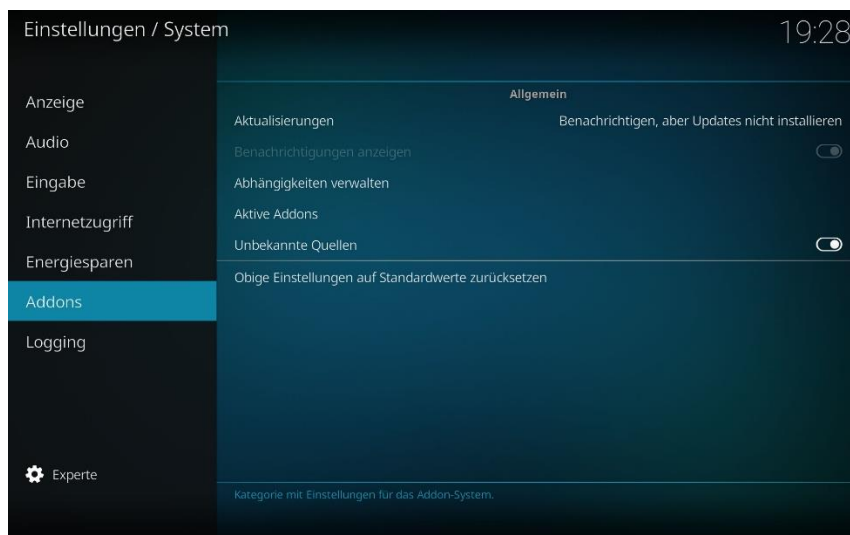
Einstellungen / System

19:28

Anzeige

Audio

Eingabe

Internetzugriff

Energiesparen

Addons

Logging

Experte

Allgemein

Aktualisierungen | Benachrichtigen, aber Updates nicht installieren

Benachrichtigungen anzeigen

Abhängigkeiten verwalten

Aktive Addons

Unbekannte Quellen

Obige Einstellungen auf Standardwerte zurücksetzen

Kategorie mit Einstellungen für das Addon-System.